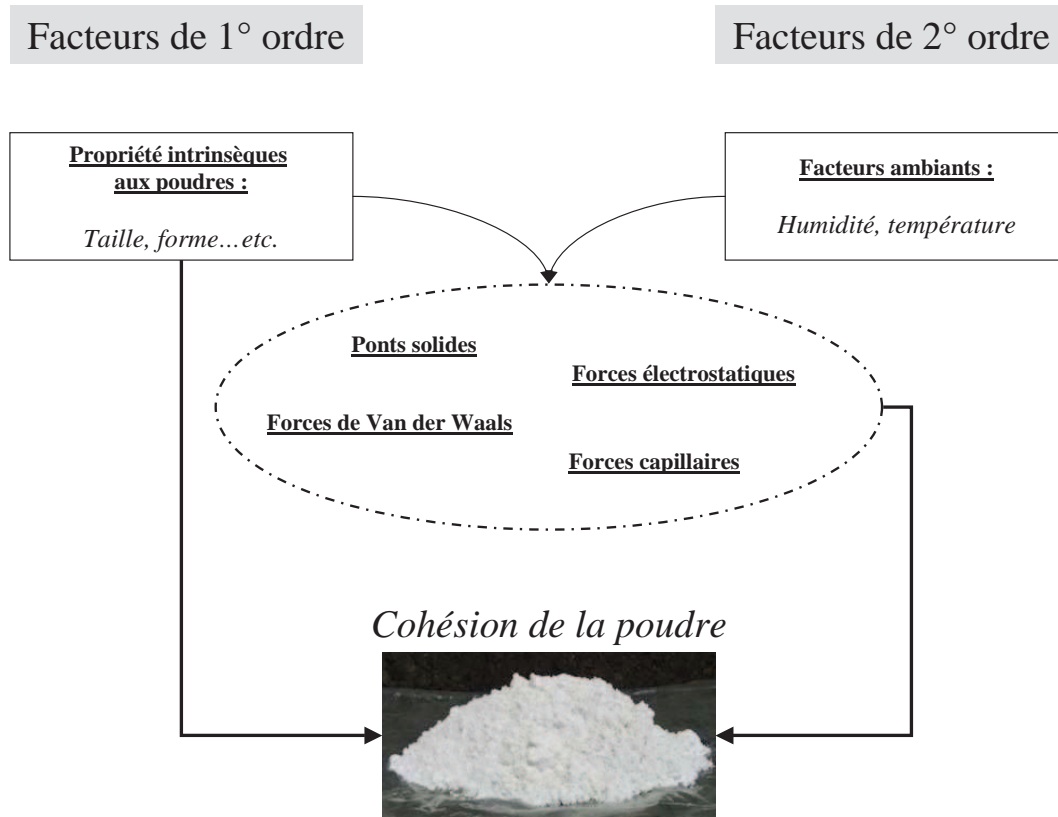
Facteurs de 1° ordre

Facteurs de 2° ordre

Propriété intrinsèques aux poudres :

Taille, forme…etc.

Facteurs ambiants :

Humidité, température

Ponts solides

Forces électrostatiques

Forces de Van der Waals

Forces capillaires

Cohésion de la poudre